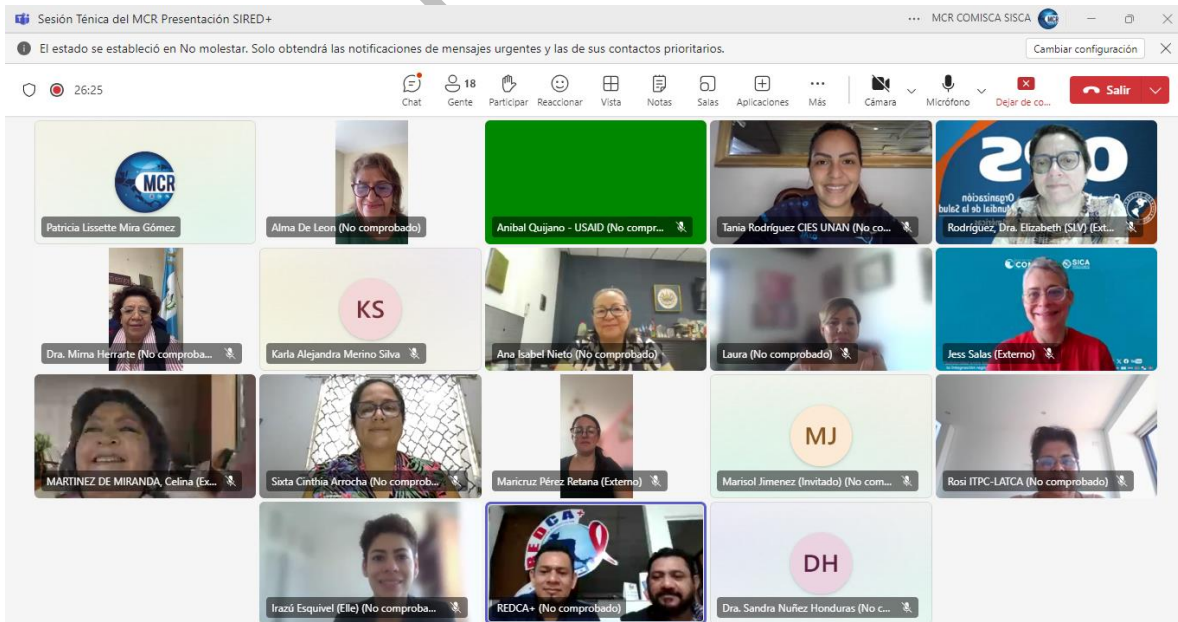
Sesión Ténica del MCR Presentación SIRED+

... MCR COMISCA SISCA

El estado se estableció en No molestar. Solo obtendrá las notificaciones de mensajes urgentes y las de sus contactos prioritarios.

Cambiar configuración

26:25

Chat

18 Gente

Participar

Reaccionar

Vista

Notas

Salas

Aplicaciones

Más

Cámara

Micrófono

Dejar de co...

Salir

MCR

Patricia Lissette Mira Gómez

Alma De Leon (No comprobado)

Anibal Quijano - USAID (No compr...

Tania Rodríguez CIES UNAN (No co...

Organización Mundial de la Salud

Rodríguez, Dra. Elizabeth (SLV) (Ext...

Dra. Mirna Herrarte (No comproba...

KS

Karla Alejandra Merino Silva

Ana Isabel Nieto (No comprobado)

Laura (No comprobado)

SICA

Jess Salas (Externo)

MARTINEZ DE MIRANDA, Celina (Ex...

Sixta Cinthia Arrocha (No comprob...

Maricruz Pérez Retana (Externo)

MJ

Marisol Jimenez (Invitado) (No com...

Rosi ITPC-LATCA (No comprobado)

Irazú Esquivel (Elle) (No comproba...

REDCA+

REDCA+ (No comprobado)

DH

Dra. Sandra Nuñez Honduras (No c...